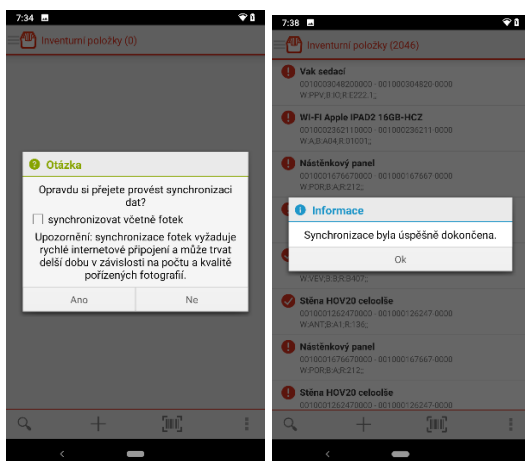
7:34

Inventurní položky (0)

Otázka

Opravdu si přejete provést synchronizaci dat?

synchronizovat včetně fotek

Upozornění: synchronizace fotek vyžaduje rychlé internetové připojení a může trvat delší dobu v závislosti na počtu a kvalitě pořízených fotografií.

Ano

Ne

7:38

Inventurní položky (2046)

Vak sedací
001000304820000 - 001000304820000
W:PPV;B:IO;R:E222.1;

WI-FI Apple IPAD2 16GB-HCZ
001000236211000 - 001000236211000
W:A;B:A04;R:01001;

Nástěnkový panel
001000167667000 - 001000167667000
W:POR;B:A;R:212;

Informace

Synchronizace byla úspěšně dokončena.

Ok

W:VEV;B:B;R:B407;

Stěna HOV20 celoolše
001000126247000 - 001000126247000
W:ANT;B:A1;R:136;

Nástěnkový panel
001000167667000 - 001000167667000
W:POR;B:A;R:212;

Stěna HOV20 celoolše
001000126247000 - 001000126247000